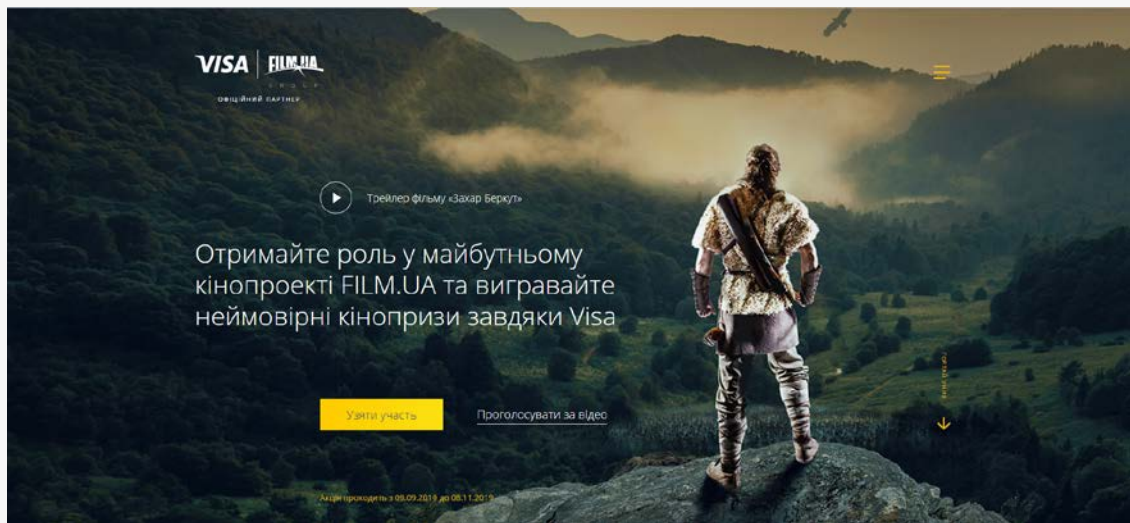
VISA | FILM.UA
GROUP
ОФІЦІЙНИЙ ПАРТНЕР

Трейлер фільму «Захар Беркут»

Отримайте роль у майбутньому кінопроекті FILM.UA та вигравайте неймовірні кінопризи завдяки Visa

Узяти участь

Проголосувати за відео

Гортай нижче

Акція проходить з 09.09.2019 до 08.11.2019